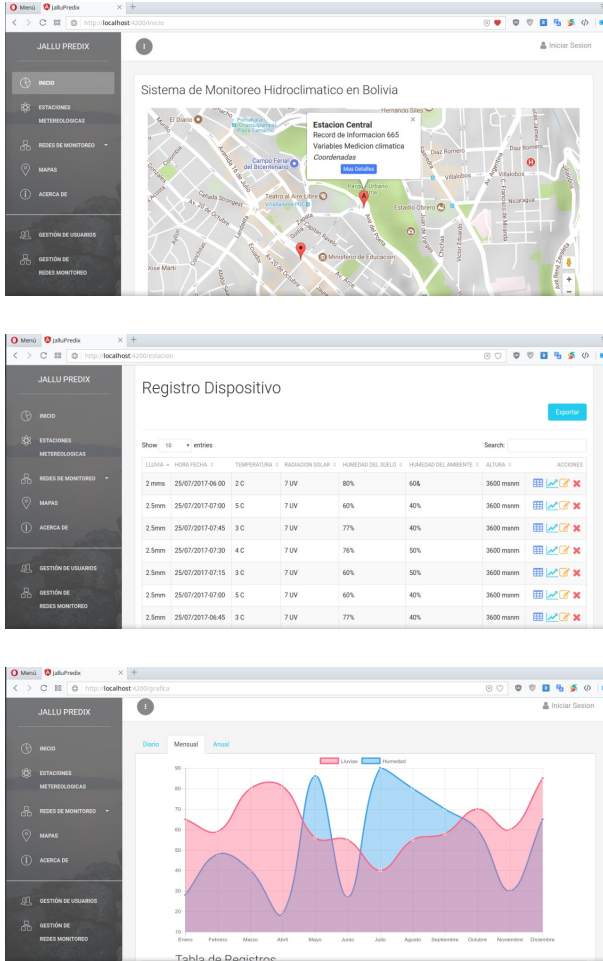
Menú JalluPredix × +

http://localhost:4200/inicio

JALLU PREDIX

INICIO

ESTACIONES METEREOLOGICAS

REDES DE MONITOREO

MAPAS

ACERCA DE

GESTIÓN DE USUARIOS

GESTIÓN DE REDES MONITOREO

Iniciar Sesion

Sistema de Monitoreo Hidroclimatico en Bolivia

Estacion Central
Record de Informacion 665
Variables Medicion climatica
Coordenadas
Mas Detalles

El Diario
Campo Ferial del Bicentenario
Teatro al Aire Libre
Estadio Obrero
Ministerio de Educacion
Villalobos
Nicaragua
Díaz Romero
Hernando Siles
Jose Marti

Menú JalluPredix × +

http://localhost:4200/estacion

JALLU PREDIX

INICIO

ESTACIONES METEREOLOGICAS

REDES DE MONITOREO

MAPAS

ACERCA DE

GESTIÓN DE USUARIOS

GESTIÓN DE REDES MONITOREO

Registro Dispositivo

Exportar

Show 10 entries

Search:

| LLUVIA | HORA FECHA | TEMPERATURA | RADIACION SOLAR | HUMEDAD DEL SUELO | HUMEDAD DEL AMBIENTE | ALTURA | ACCIONES |
|---|---|---|---|---|---|---|---|
| 2 mms | 25/07/2017-06 00 | 2 C | 7 UV | 80% | 60& | 3600 msnm | |
| 2.5mm | 25/07/2017-07:00 | 5 C | 7 UV | 60% | 40% | 3600 msnm | |
| 2.5mm | 25/07/2017-07:45 | 3 C | 7 UV | 77% | 40% | 3600 msnm | |
| 2.5mm | 25/07/2017-07:30 | 4 C | 7 UV | 76% | 50% | 3600 msnm | |
| 2.5mm | 25/07/2017-07:15 | 3 C | 7 UV | 60% | 40% | 3600 msnm | |
| 2.5mm | 25/07/2017-07:00 | 5 C | 7 UV | 60% | 40% | 3600 msnm | |
| 2.5mm | 25/07/2017-06:45 | 3 C | 7 UV | 77% | 40% | 3600 msnm | |

Menú JalluPredix × +

http://localhost:4200/grafica

JALLU PREDIX

INICIO

ESTACIONES METEREOLOGICAS

REDES DE MONITOREO

MAPAS

ACERCA DE

GESTIÓN DE USUARIOS

GESTIÓN DE REDES MONITOREO

Iniciar Sesion

Diario Mensual Anual

Lluvias Humedad

90 80 70 60 50 40 30 20 10

Enero Febrero Marzo Abril Mayo Junio Julio Agosto Septiembre Octubre Noviembre Diciembre

Tabla de Registros